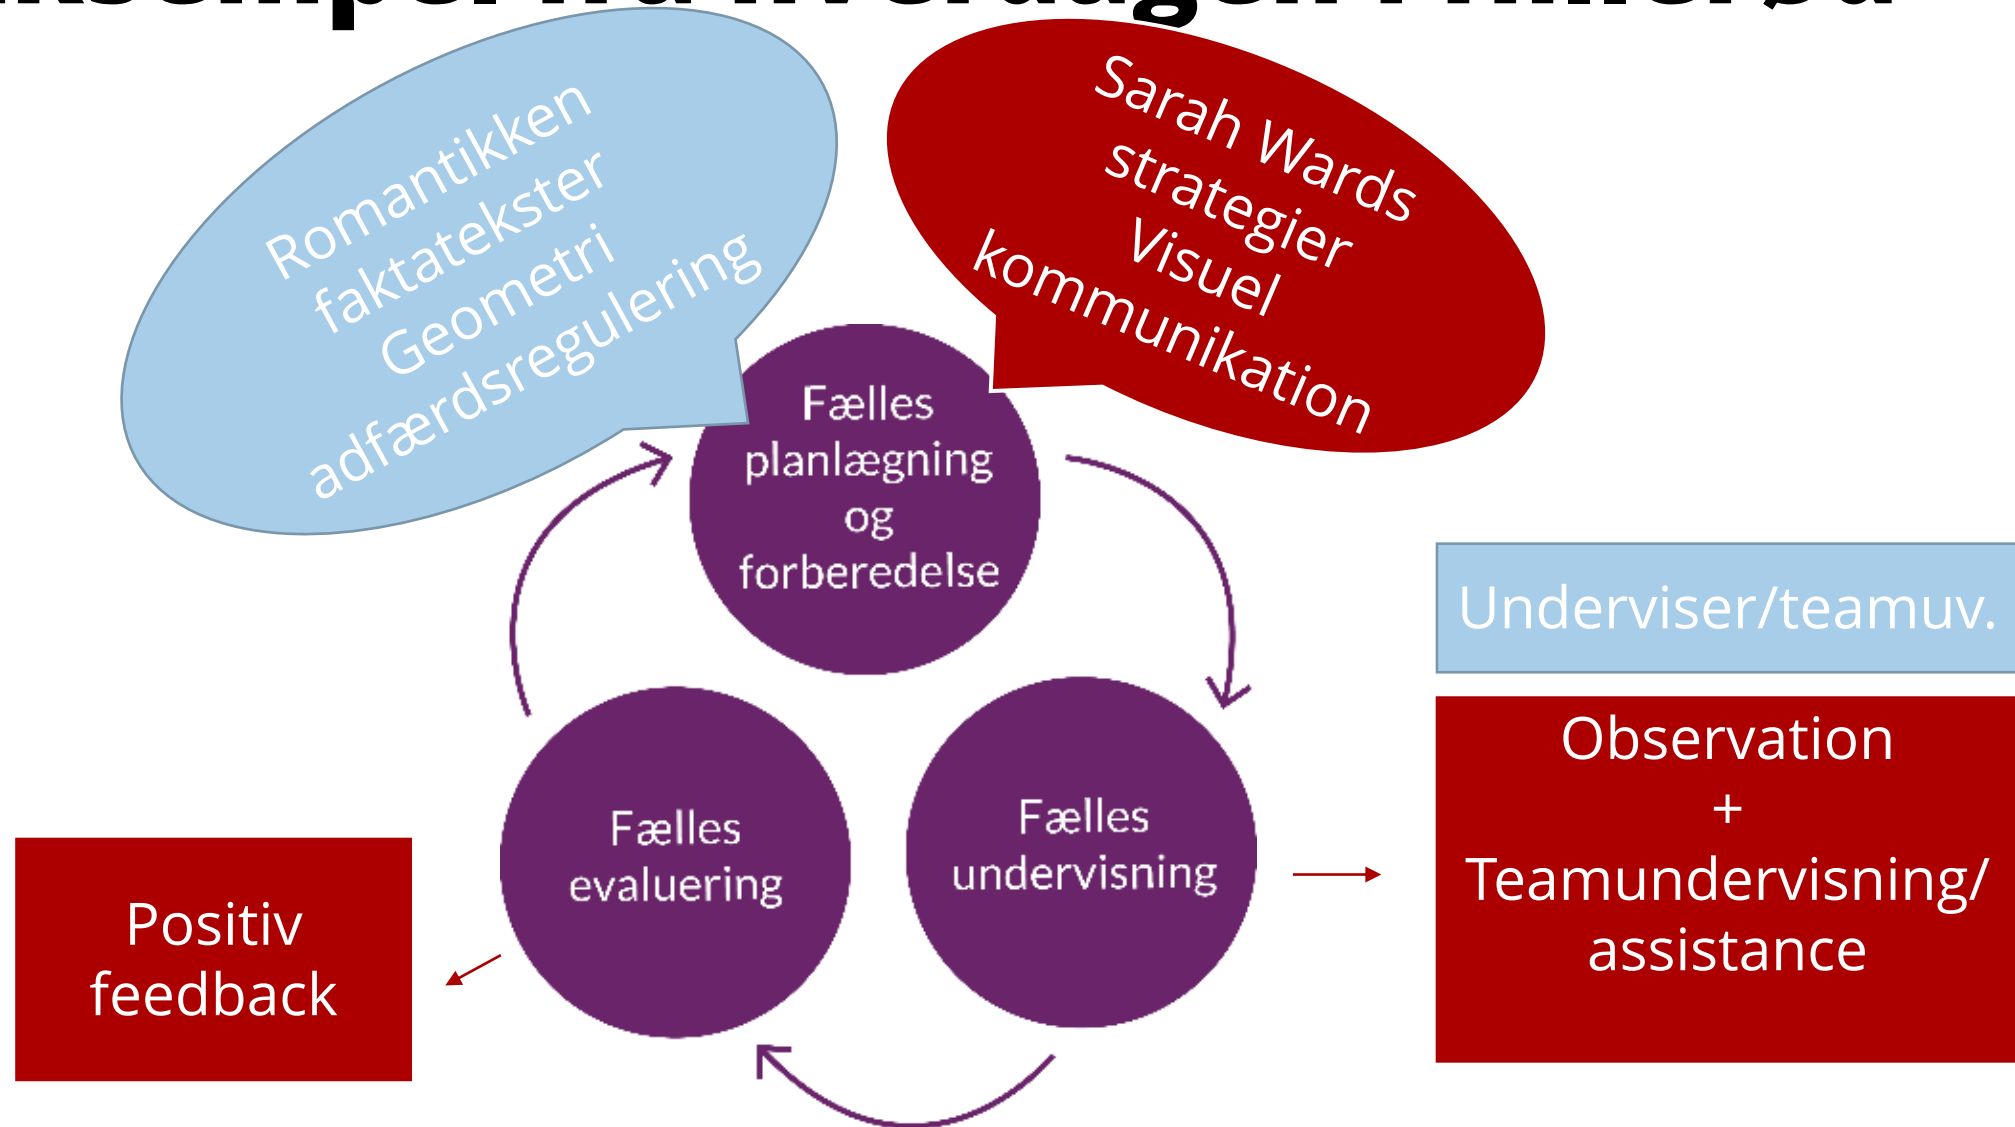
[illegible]

Romantikken
faktatekster
Geometri
adfærdsregulering

Sarah Wards
strategier
Visuel
kommunikation

Fælles planlægning og forberedelse

Fælles undervisning

Fælles evaluering

Underviser/teamuv.

Observation
+
Teamundervisning/
assistance

Positiv feedback